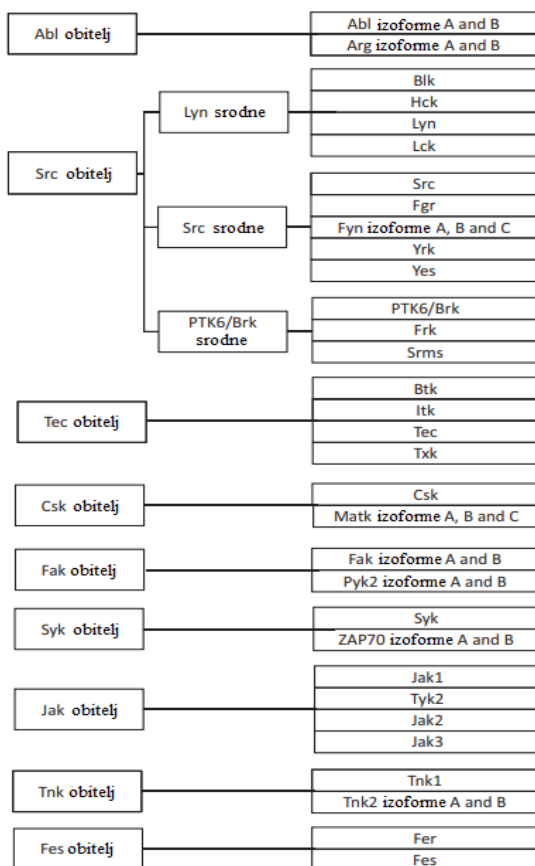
Abl obitelj

Abl izoforme A and B
Arg izoforme A and B

Src obitelj

Lyn srodne

Blk
Hck
Lyn
Lck

Src srodne

Src
Fgr
Fyn izoforme A, B and C
Yrk
Yes

PTK6/Brk srodne

PTK6/Brk
Frk
Srms

Tec obitelj

Btk
Itk
Tec
Txk

Csk obitelj

Csk
Matk izoforme A, B and C

Fak obitelj

Fak izoforme A and B
Pyk2 izoforme A and B

Syk obitelj

Syk
ZAP70 izoforme A and B

Jak obitelj

Jak1
Tyk2
Jak2
Jak3

Tnk obitelj

Tnk1
Tnk2 izoforme A and B

Fes obitelj

Fer
Fes